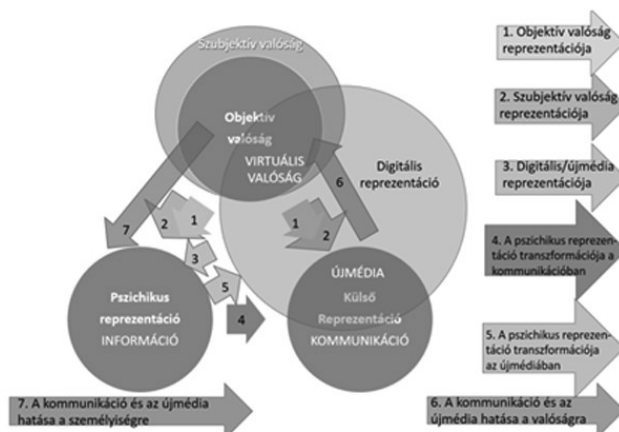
Szubjektív valóság

Objektív valóság

VIRTUÁLIS VALÓSÁG

Digitális reprezentáció

7

2

1

3

5

4

6

1

2

Pszichikus reprezentáció INFORMÁCIÓ

ÚJMÉDIA Külső Reprezentáció KOMMUNIKÁCIÓ

1. Objektív valóság reprezentációja

2. Szubjektív valóság reprezentációja

3. Digitális/újmédia reprezentációja

4. A pszichikus reprezentáció transzformációja a kommunikációban

5. A pszichikus reprezentáció transzformációja az újmédiában

6. A kommunikáció és az újmédia hatása a valóságra

7. A kommunikáció és az újmédia hatása a személyiségre